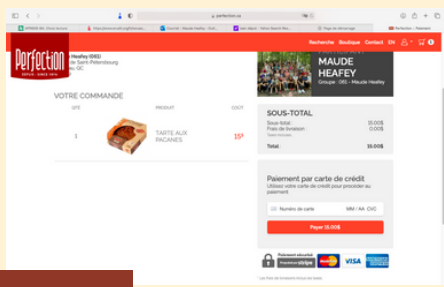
perfection.ca

Perfection DEPUIS 1974

Recherche Boutique Contact EN

Heafey (060) de Saint-Pétersbourg ac, QC

MAUDE HEAFEY
Groupe : 060 - Maude Heafey

VOTRE COMMANDE

QTÉ PRODUIT COÛT

1 TARTE AUX PACANES 15$

SOUS-TOTAL

Sous-total : 15.00$
Frais de livraison : 0.00$

Total : 15.00$

Paiement par carte de crédit
Utilisez votre carte de crédit pour procéder au paiement

Numéro de carte MM / AA CVC

Payer 15.00$

Paiement sécurisé stripe

VISA